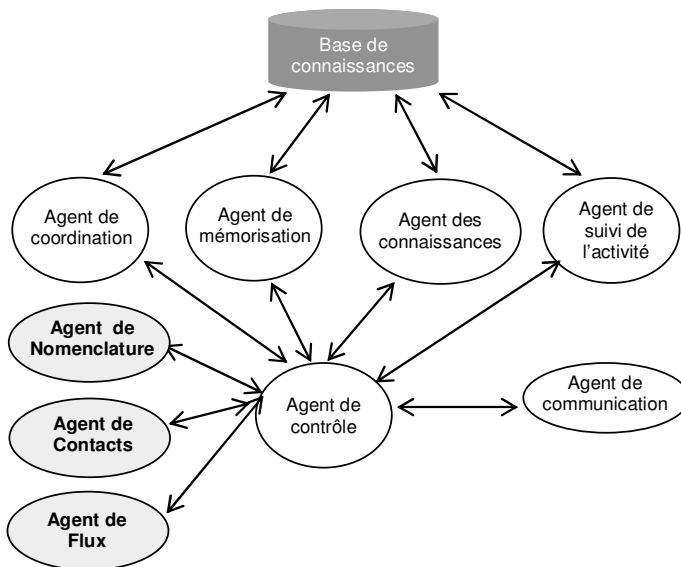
Base de connaissances

Agent de coordination

Agent de mémorisation

Agent des connaissances

Agent de suivi de l'activité

Agent de Nomenclature

Agent de Contacts

Agent de Flux

Agent de contrôle

Agent de communication